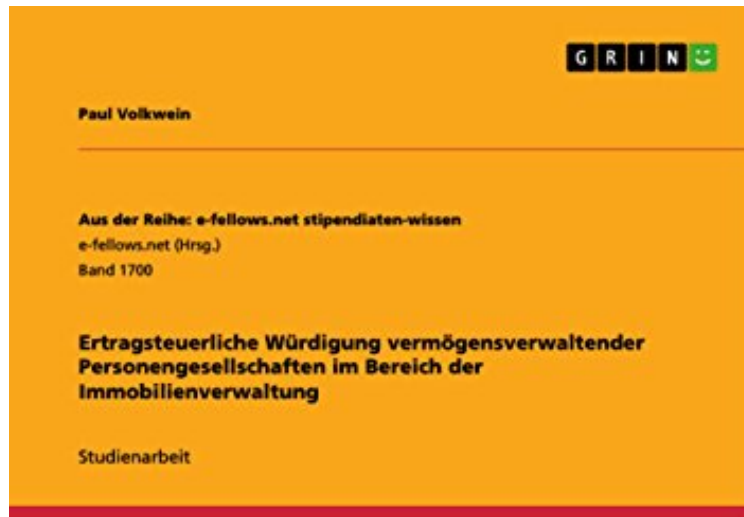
GRIN

Paul Volkwein

Aus der Reihe: e-fellows.net stipendiaten-wissen
e-fellows.net (Hrsg.)
Band 1700

Ertragsteuerliche Würdigung vermögensverwaltender Personengesellschaften im Bereich der Immobilienverwaltung

Studienarbeit